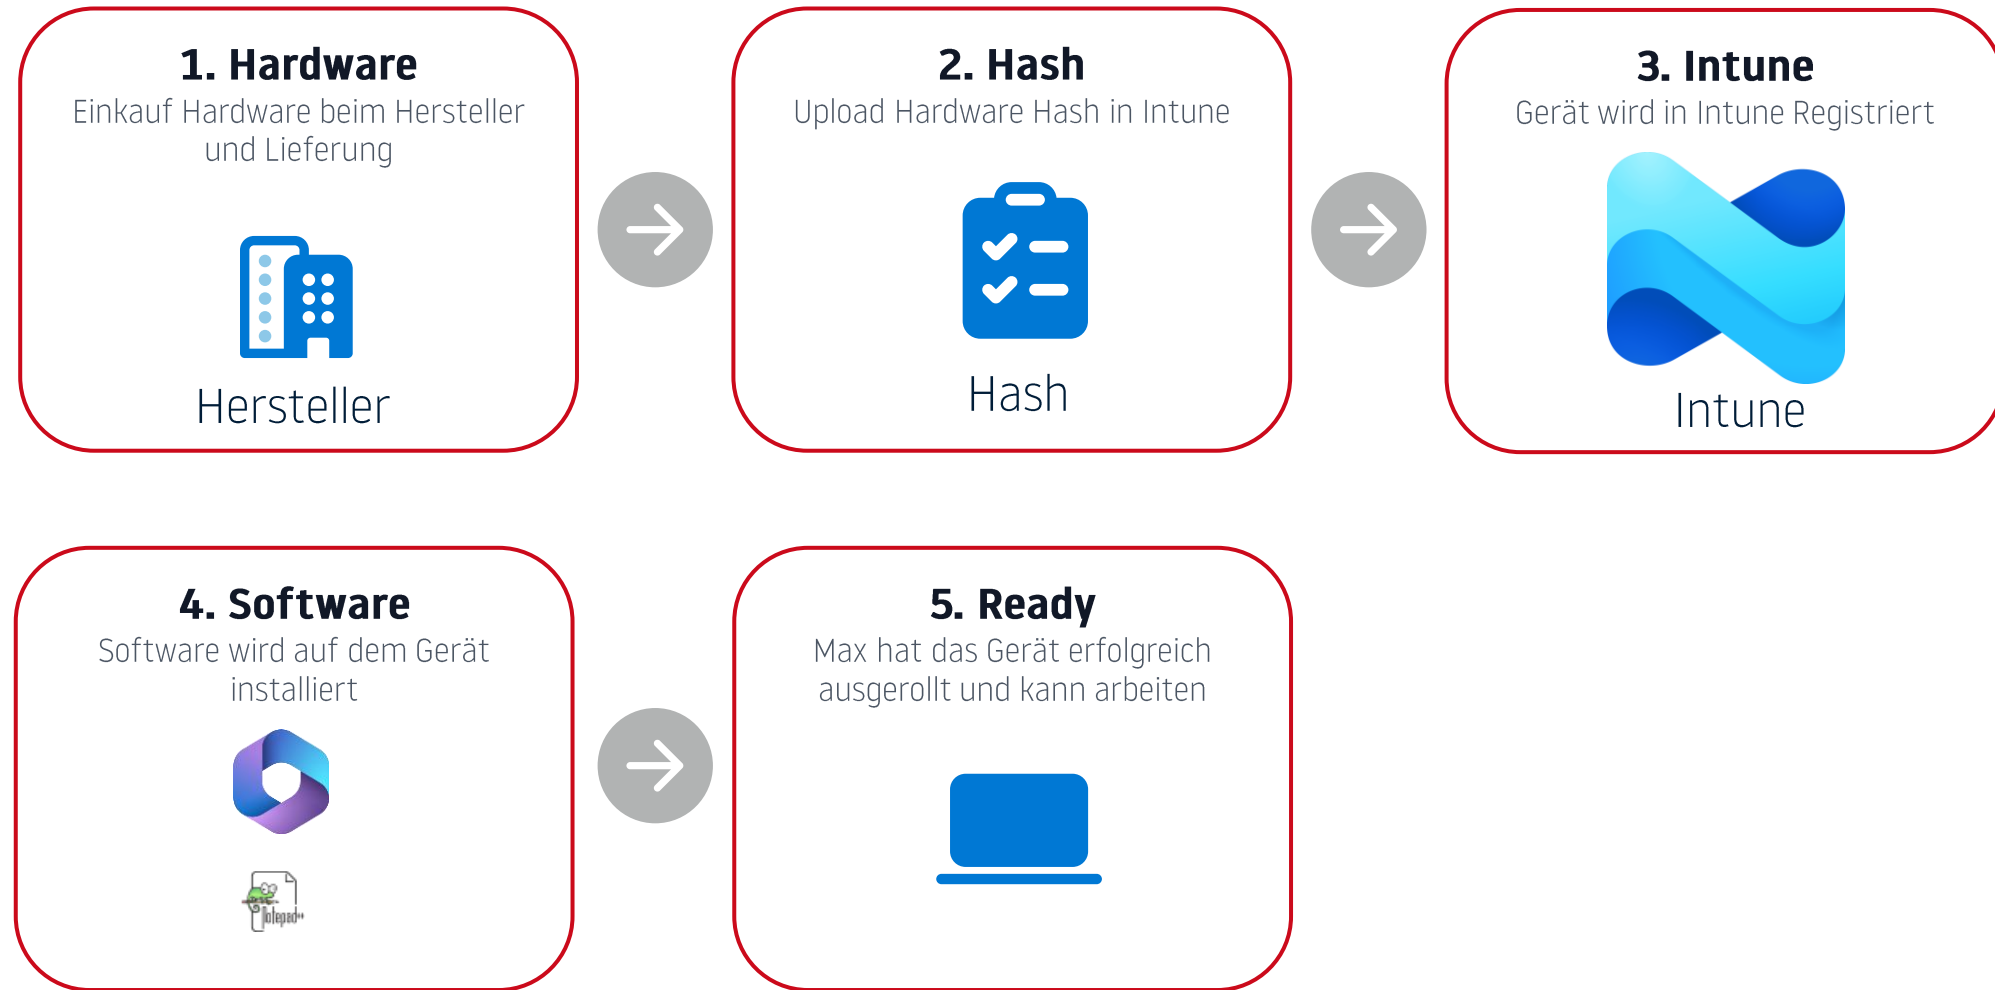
1. Hardware
Einkauf Hardware beim Hersteller und Lieferung

Hersteller

2. Hash
Upload Hardware Hash in Intune

Hash

3. Intune
Gerät wird in Intune Registriert

Intune

4. Software
Software wird auf dem Gerät installiert

Notepad++

5. Ready
Max hat das Gerät erfolgreich ausgerollt und kann arbeiten